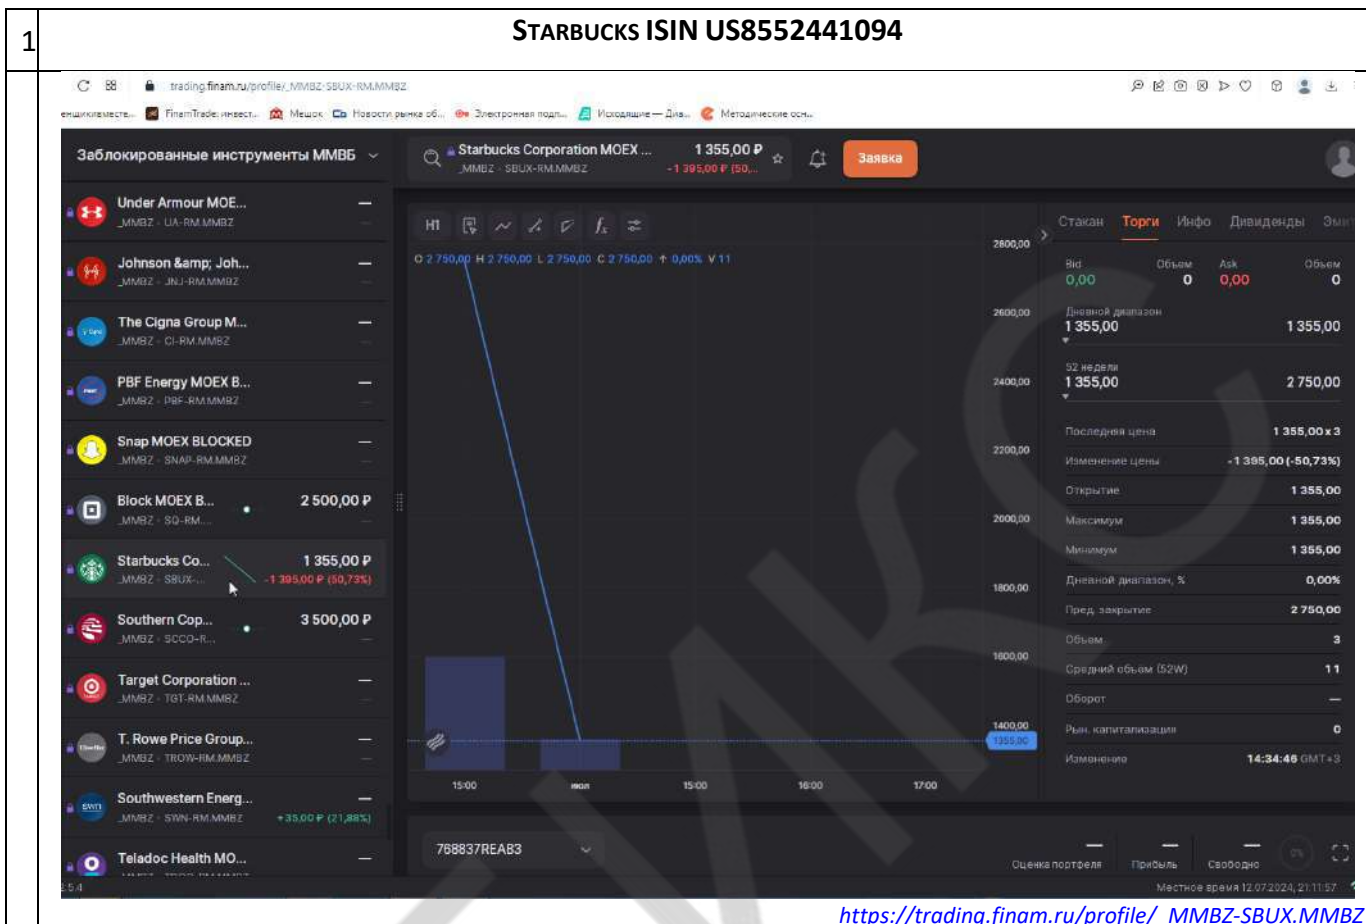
1

STARBUCKS ISIN US8552441094

trading.finam.ru/profile/_MMBZ-SBUX-RM.MMBZ

енщиквместе... FinamTrade: инвест... Мешок Новости рынка об... Электронная подп... Исходящие — Диа... Методические осн...

Заблокированные инструменты ММВБ

Starbucks Corporation MOEX ... _MMBZ · SBUX-RM.MMBZ 1 355,00 ₽ -1 395,00 ₽ (50,...

Заявка

Under Armour MOE... _MMBZ · UA-RM.MMBZ —

Johnson &amp; Joh... _MMBZ · JNJ-RM.MMBZ —

The Cigna Group M... _MMBZ · CI-RM.MMBZ —

PBF Energy MOEX B... _MMBZ · PBF-RM.MMBZ —

Snap MOEX BLOCKED _MMBZ · SNAP-RM.MMBZ —

Block MOEX B... _MMBZ · SQ-RM... 2 500,00 ₽

Starbucks Co... _MMBZ · SBUX-... 1 355,00 ₽ -1 395,00 ₽ (50,73%)

Southern Cop... _MMBZ · SCCO-R... 3 500,00 ₽

Target Corporation ... _MMBZ · TGT-RM.MMBZ —

T. Rowe Price Group... _MMBZ · TROW-RM.MMBZ —

Southwestern Energ... _MMBZ · SWN-RM.MMBZ — +35,00 ₽ (21,88%)

Teladoc Health MO... —

H1

O 2 750,00 H 2 750,00 L 2 750,00 C 2 750,00 ↑ 0,00% V 11

2800,00
2600,00
2400,00
2200,00
2000,00
1800,00
1600,00
1400,00
1355,00

15:00 июл 15:00 16:00 17:00

Стакан Торги Инфо Дивиденды Эми

| Bid | Объем | Ask | Объем |
|---|---|---|---|
| 0,00 | 0 | 0,00 | 0 |

Дневной диапазон 1 355,00 1 355,00

52 недели 1 355,00 2 750,00

| | |
|---|---|
| Последняя цена | 1 355,00 x 3 |
| Изменение цены | -1 395,00 (-50,73%) |
| Открытие | 1 355,00 |
| Максимум | 1 355,00 |
| Минимум | 1 355,00 |
| Дневной диапазон, % | 0,00% |
| Пред. закрытие | 2 750,00 |
| Объем | 3 |
| Средний объем (52W) | 11 |
| Оборот | — |
| Рын. капитализация | 0 |
| Изменение | 14:34:46 GMT+3 |

768837REAB3

Оценка портфеля Прибыль Свободно

Местное время 12.07.2024, 21:11:57

https://trading.finam.ru/profile/_MMBZ-SBUX.MMBZ